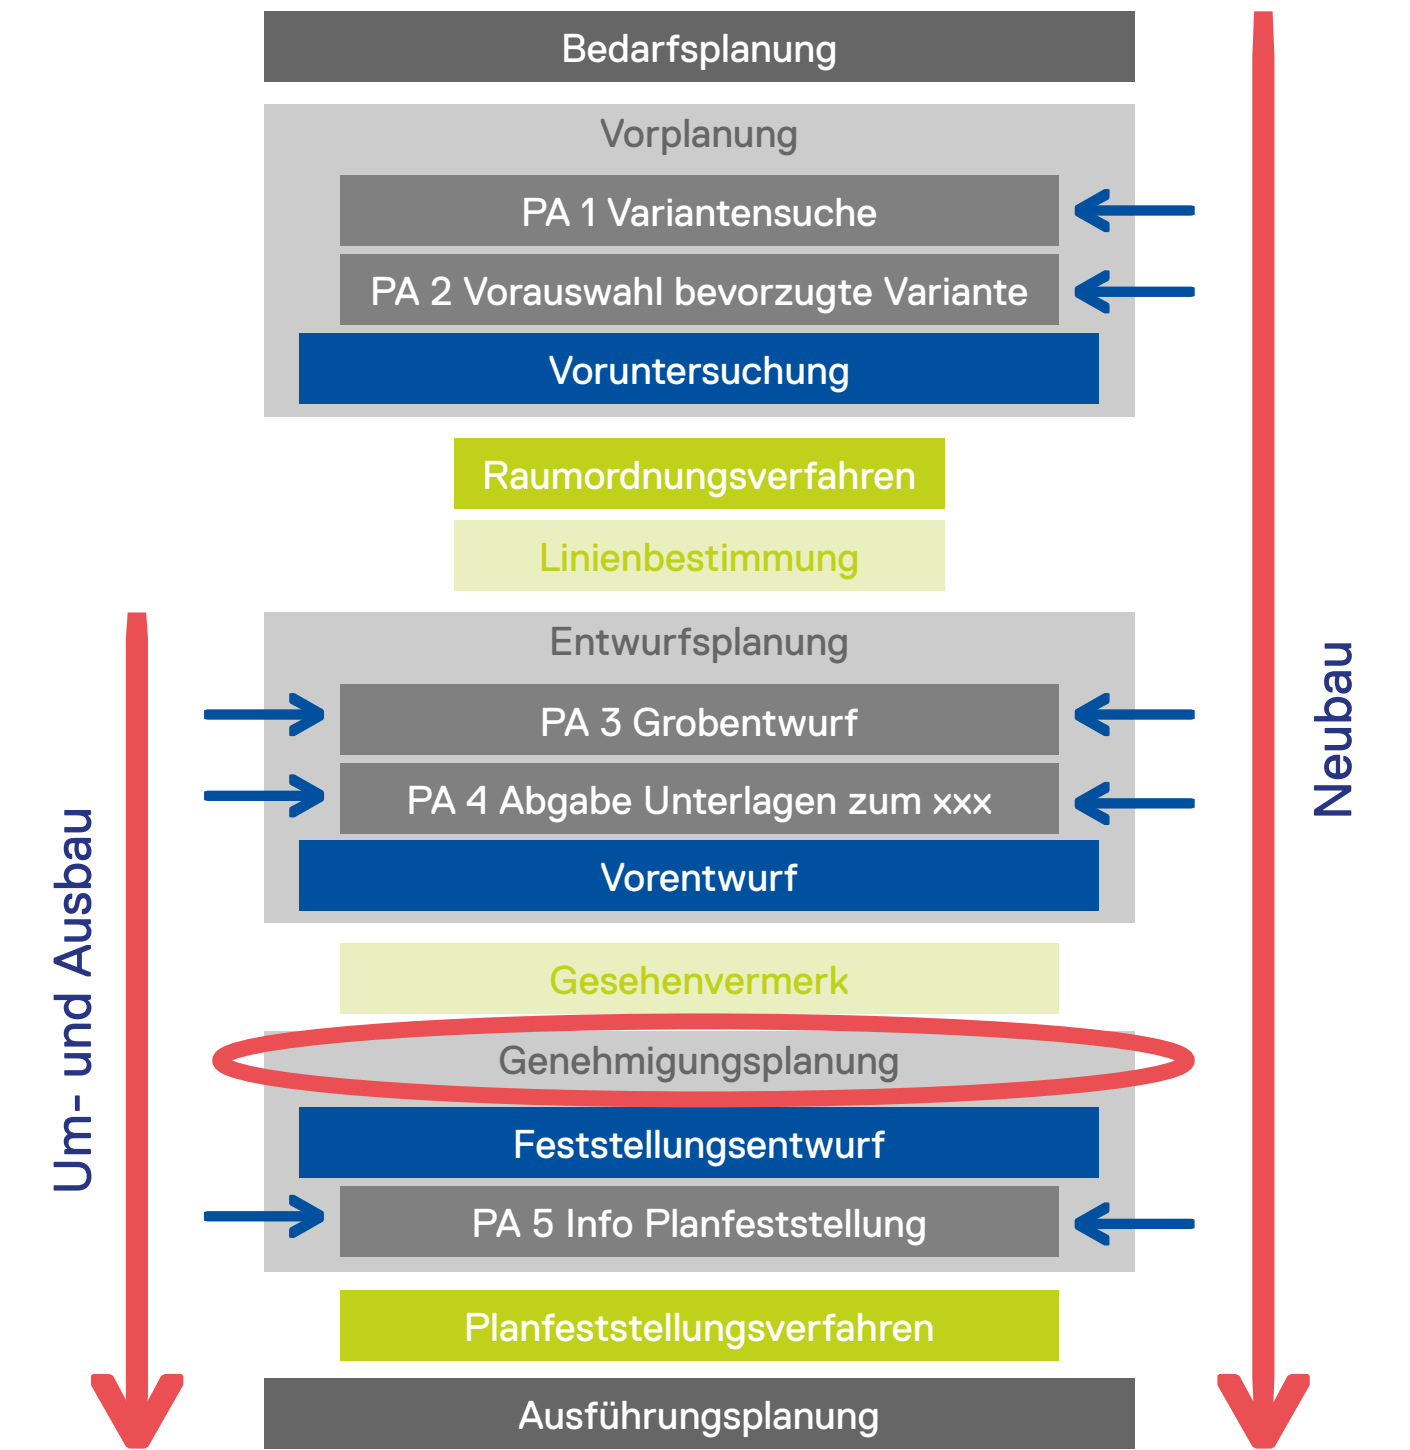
Bedarfsplanung

Vorplanung

PA 1 Variantensuche

PA 2 Vorauswahl bevorzugte Variante

Voruntersuchung

Raumordnungsverfahren

Linienbestimmung

Entwurfsplanung

PA 3 Grobentwurf

PA 4 Abgabe Unterlagen zum xxx

Vorentwurf

Gesehenvermerk

Genehmigungsplanung

Feststellungsentwurf

PA 5 Info Planfeststellung

Planfeststellungsverfahren

Ausführungsplanung

Um- und Ausbau

Neubau